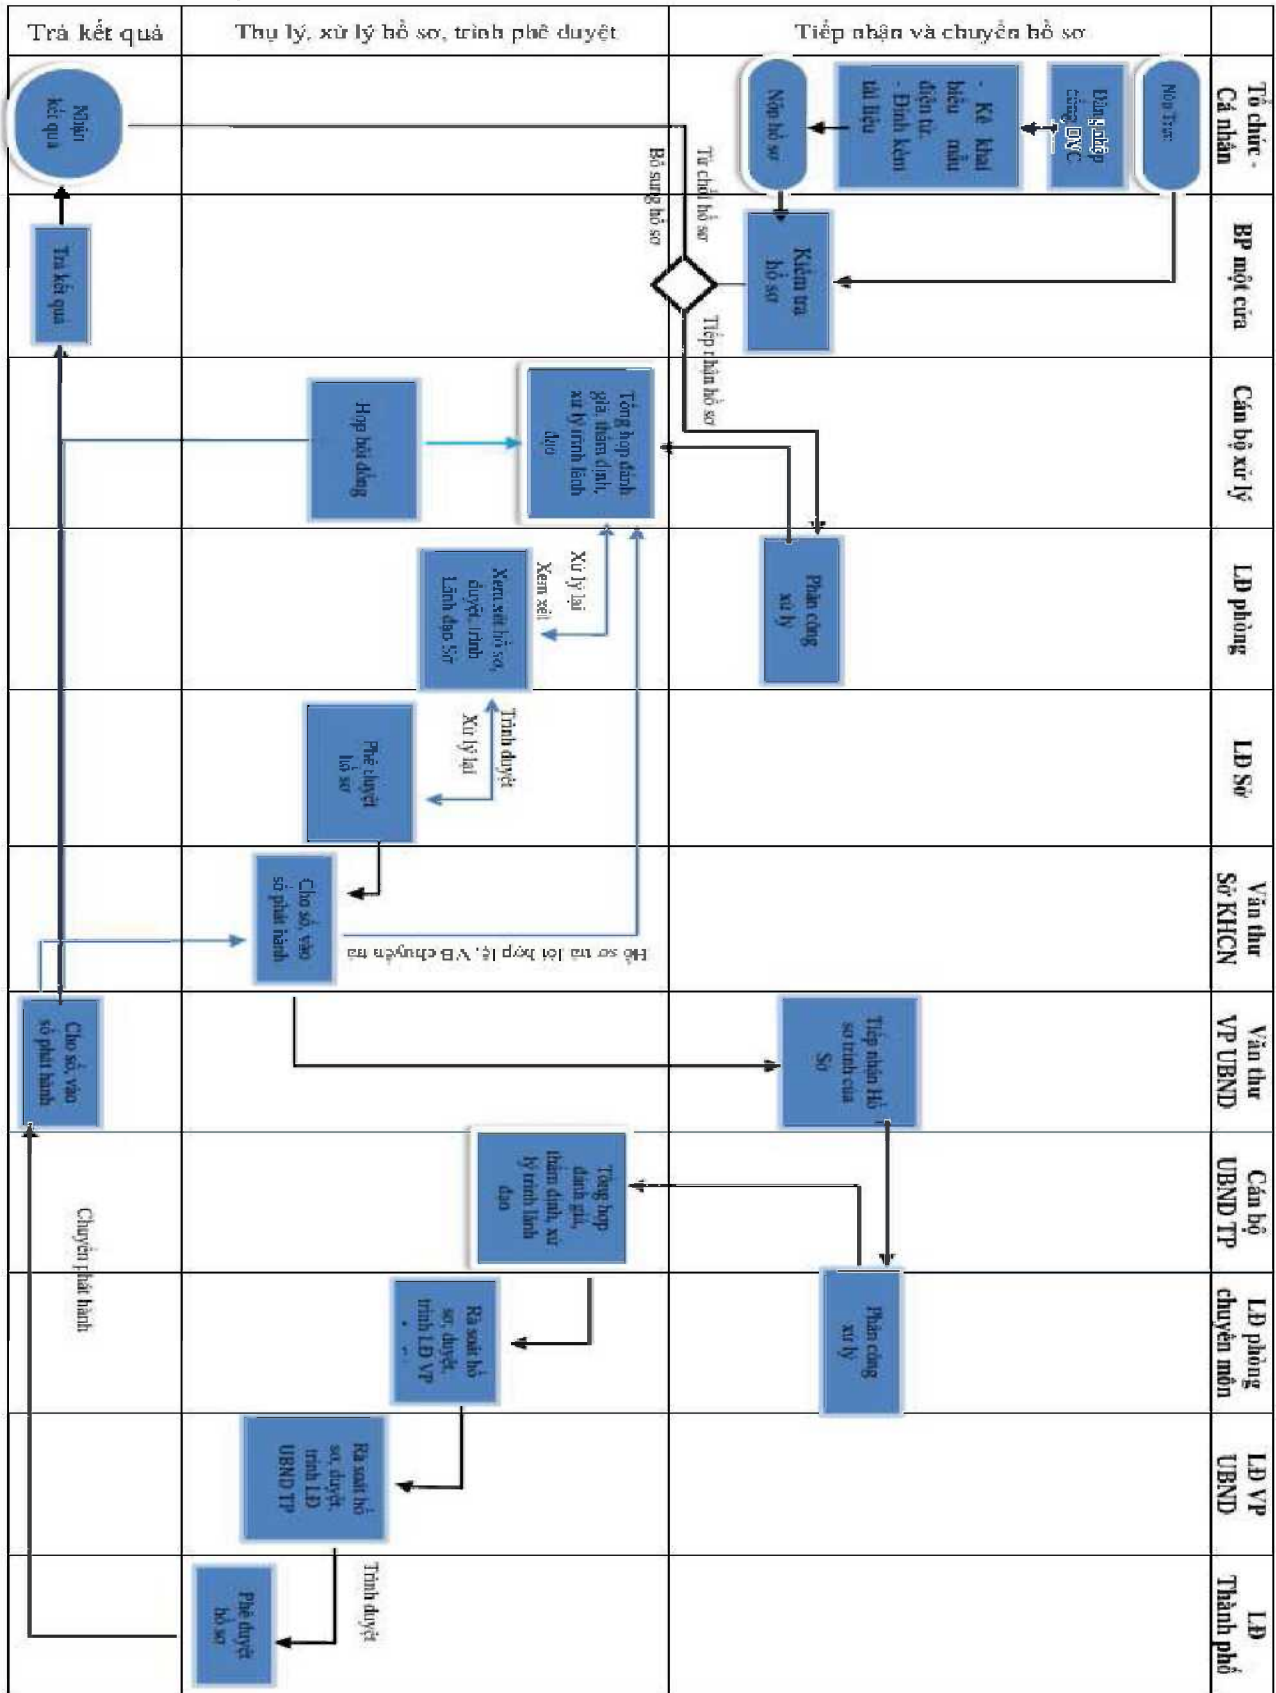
Trả kết quả | Thụ lý, xử lý hồ sơ, trình phê duyệt | Tiếp nhận và chuyển hồ sơ

Tổ chức - Cá nhân

Nộp trực

Đăng nhập cổng DVC

- Kê khai biểu mẫu điện tử
- Đính kèm tài liệu

Nộp hồ sơ

Nhận kết quả

BP một cửa

Kiểm tra hồ sơ

Từ chối hồ sơ

Bổ sung hồ sơ

Tiếp nhận hồ sơ

Trả kết quả

Cán bộ xử lý

Tổng hợp đánh giá, thẩm định, xử lý trình lãnh đạo

Họp hội đồng

LĐ phòng

Phân công xử lý

Xem xét hồ sơ, duyệt, trình Lãnh đạo Sở

Xử lý lại

Xem xét

LĐ Sở

Phê duyệt hồ sơ

Trình duyệt

Xử lý lại

Văn thư Sở KHCN

Cho số, vào sổ phát hành

Hồ sơ trả lời hợp lệ, VB chuyển ra

Văn thư VP UBND

Tiếp nhận Hồ sơ trình của Sở

Cho số, vào sổ phát hành

Cán bộ UBND TP

Tổng hợp đánh giá, thẩm định, xử lý trình lãnh đạo

LĐ phòng chuyên môn

Phân công xử lý

Rà soát hồ sơ, duyệt, trình LĐ VP

LĐ VP UBND

Rà soát hồ sơ, duyệt, trình LĐ UBND TP

LĐ Thành phố

Phê duyệt hồ sơ

Trình duyệt

Chuyển phát hành